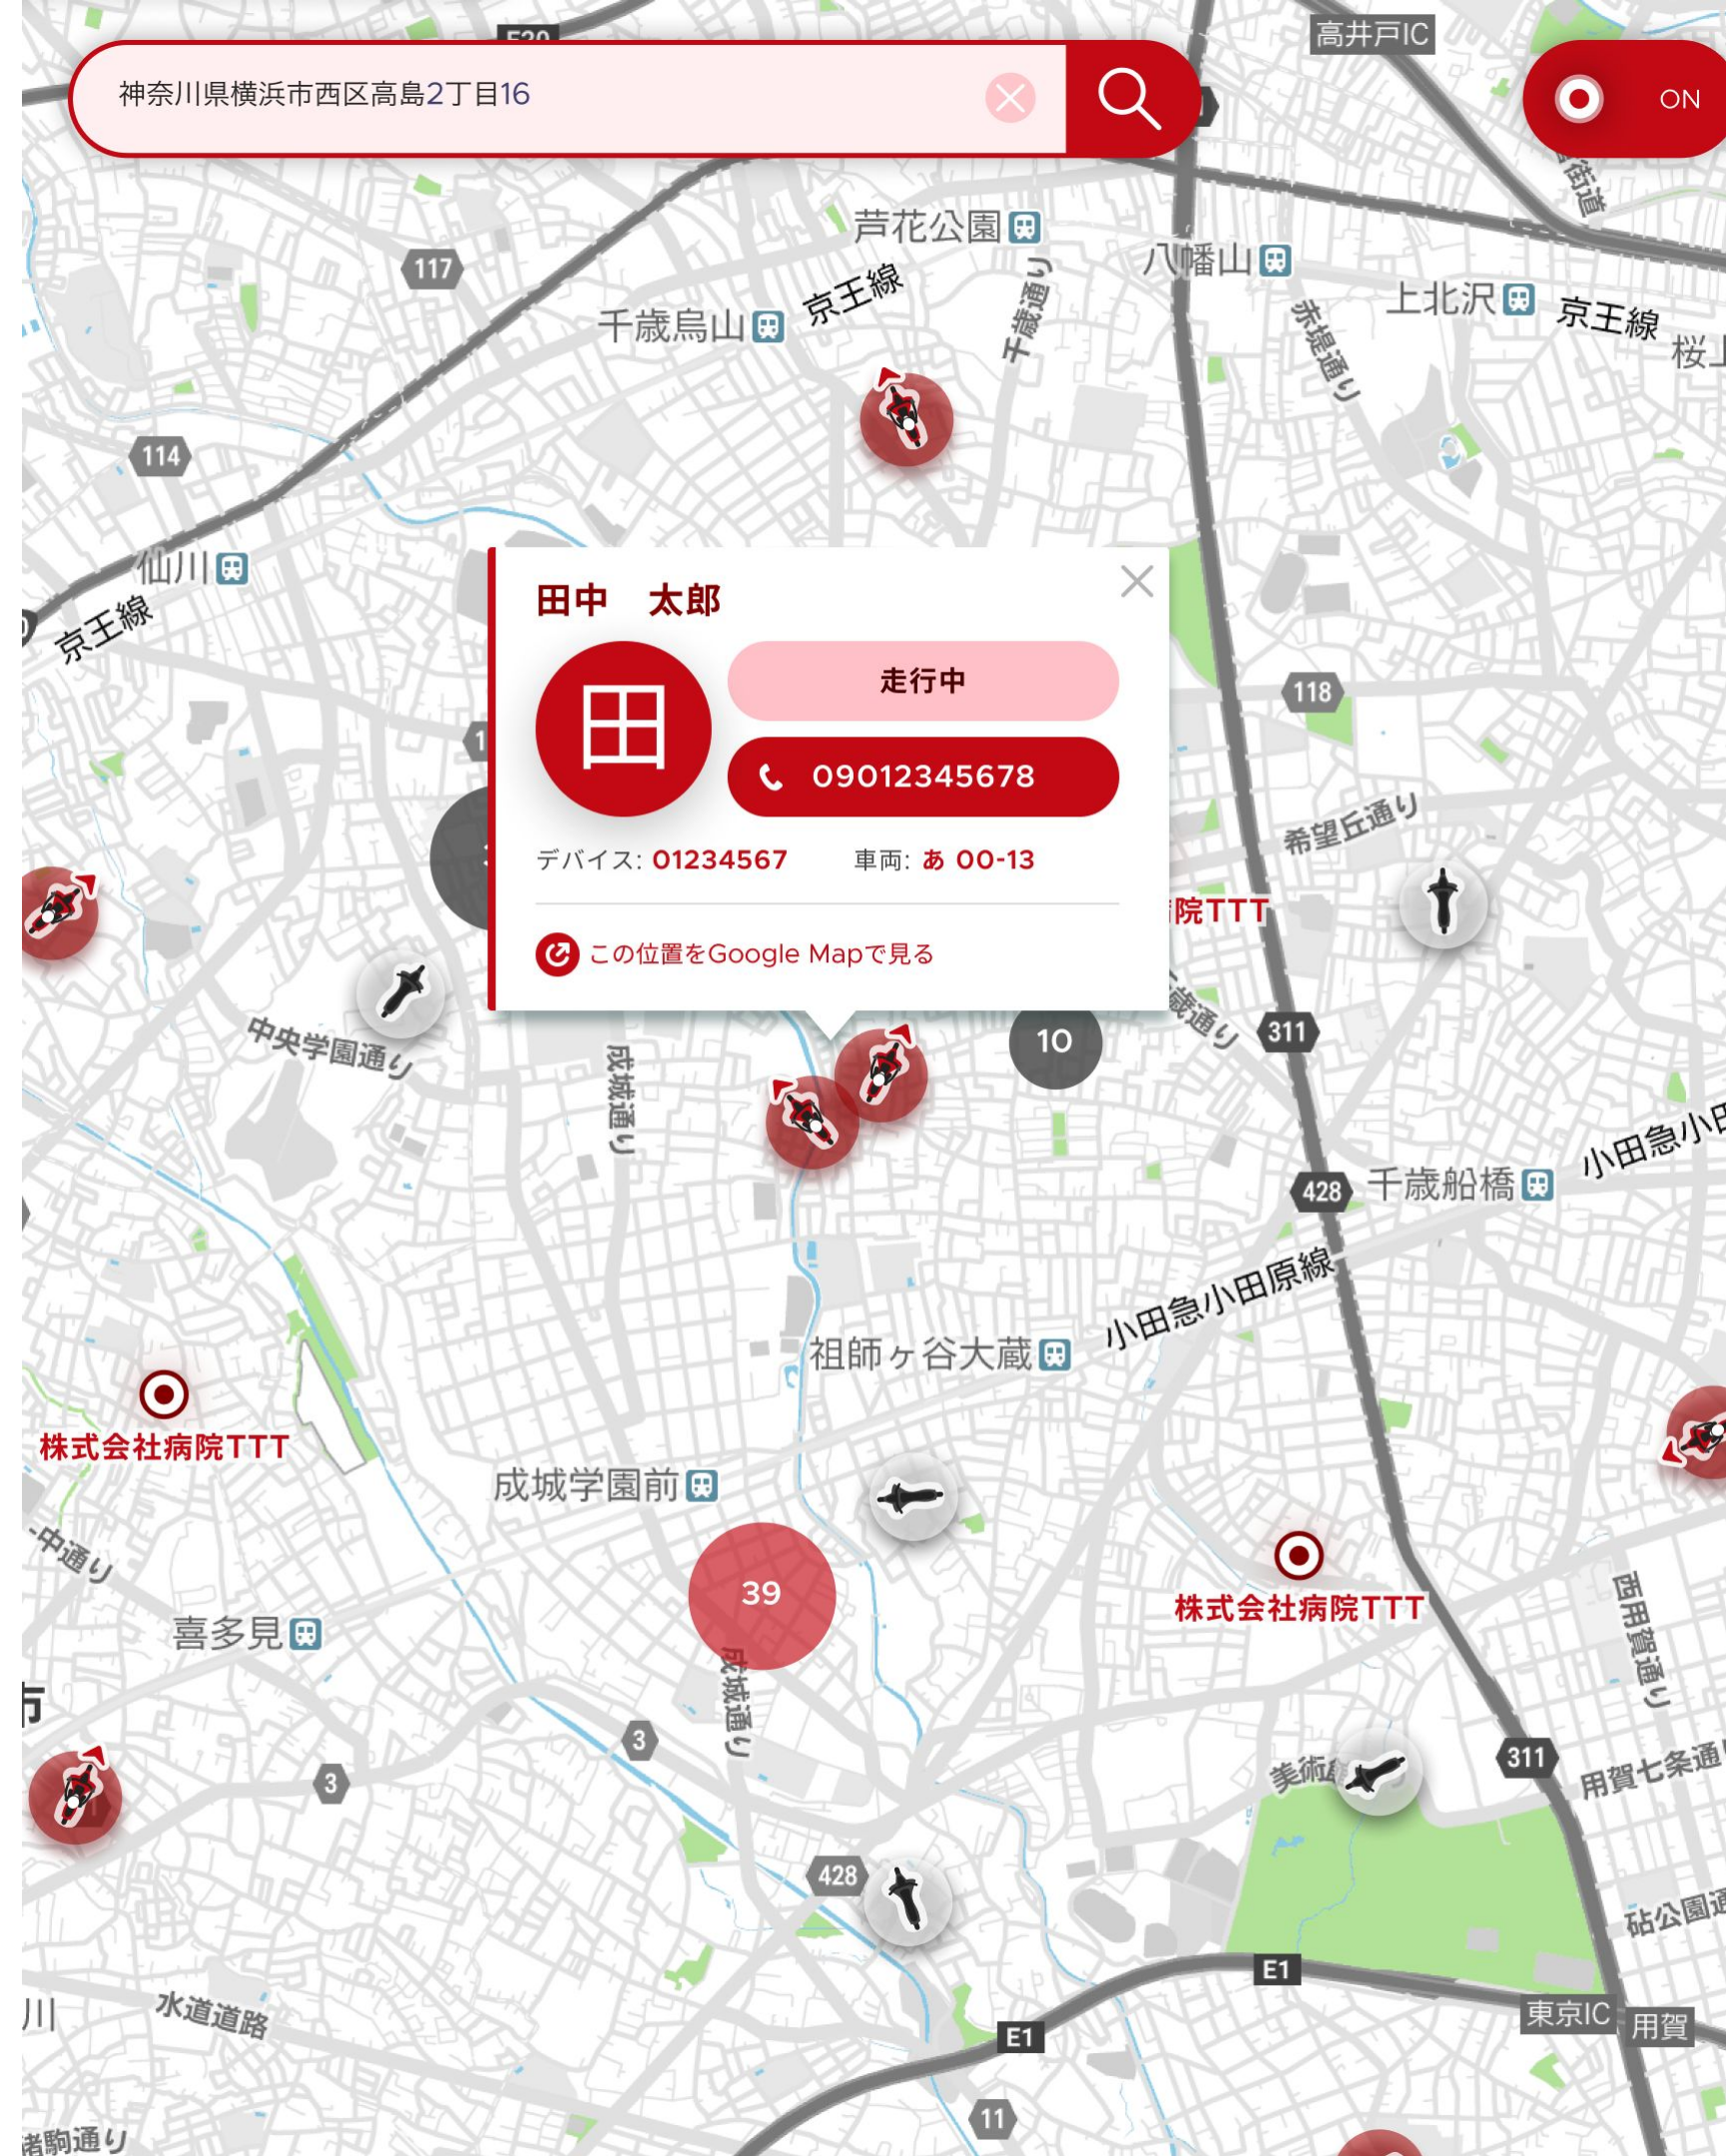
神奈川県横浜市西区高島2丁目16

ON

高井戸IC

芦花公園

八幡山

上北沢

京王線

千歳烏山

京王線

千歳通り

赤堤通り

桜上

117

114

仙川

京王線

田中　太郎

田

走行中

09012345678

デバイス: 01234567　車両: あ 00-13

この位置をGoogle Mapで見る

118

希望丘通り

院TTT

中央学園通り

成城通り

10

歳通り

311

小田急小田

428

千歳船橋

小田急小田原線

祖師ヶ谷大蔵

株式会社病院TTT

成城学園前

中通り

39

株式会社病院TTT

喜多見

西用賀通り

成城通り

3

3

美術館

311

用賀七条通

428

砧公園通

E1

東京IC

用賀

水道道路

E1

11

川

駒通り